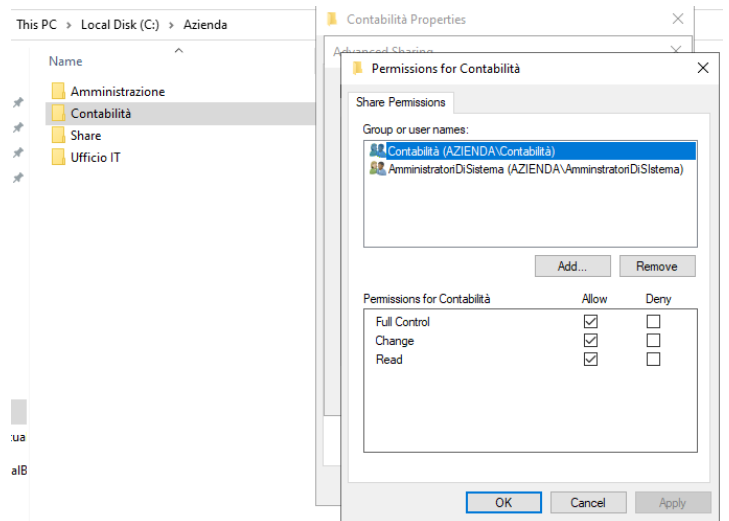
This PC > Local Disk (C:) > Azienda

Name

Amministrazione
Contabilità
Share
Ufficio IT

tua
alB

Contabilità Properties

Advanced Sharing

Permissions for Contabilità

Share Permissions

Group or user names:

Contabilità (AZIENDA\Contabilità)
AmministratoriDiSistema (AZIENDA\AmminstratoriDiSIstema)

Add...
Remove

Permissions for Contabilità
Allow
Deny

| | Allow | Deny |
|---|---|---|
| Full Control | ☑ | ☐ |
| Change | ☑ | ☐ |
| Read | ☑ | ☐ |

OK
Cancel
Apply